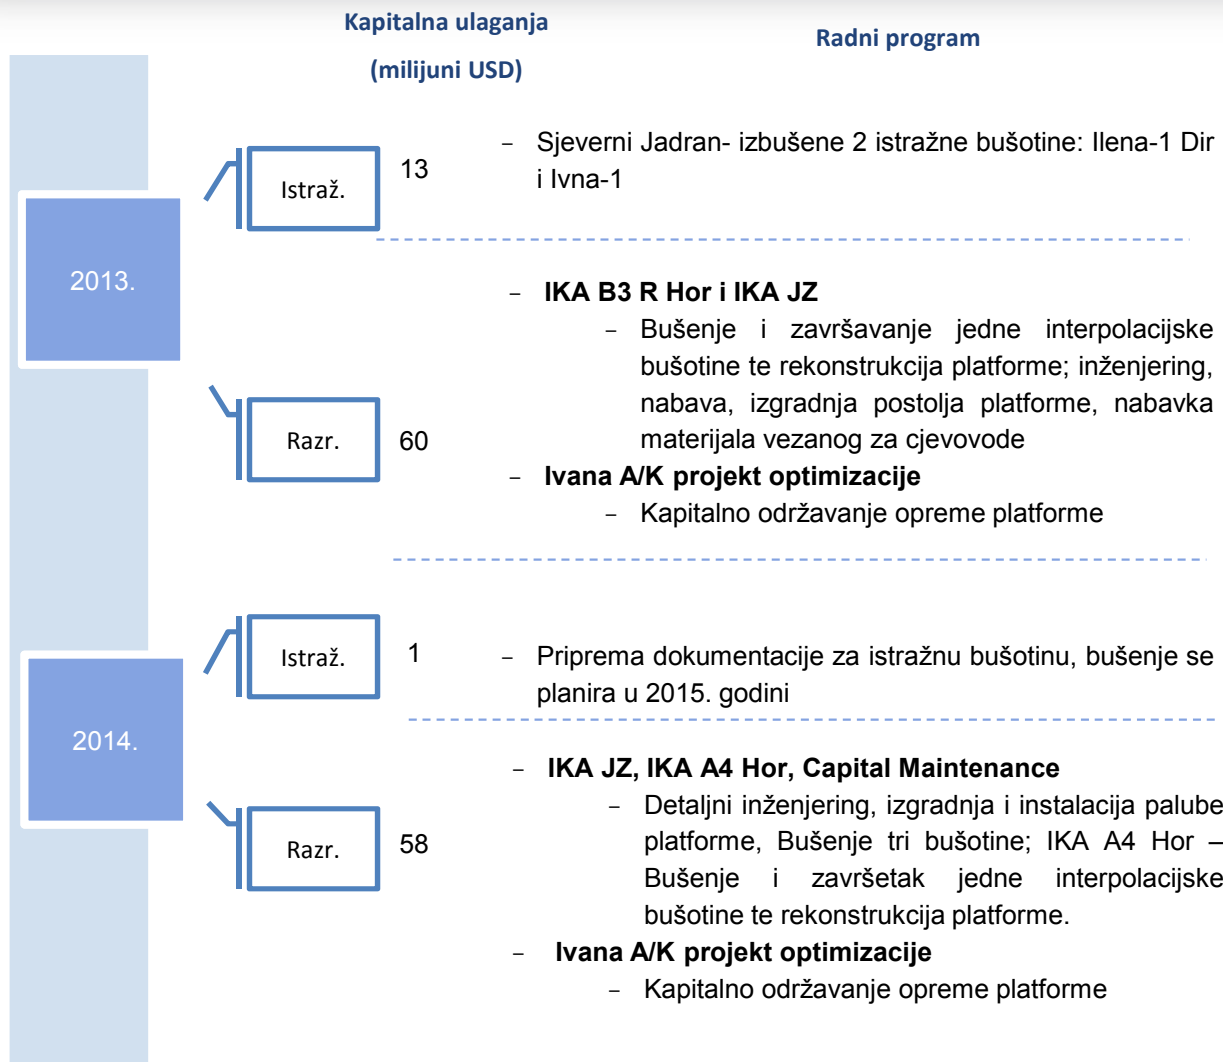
Kapitalna ulaganja (milijuni USD)

Radni program

2013.

Istraž.

13

– Sjeverni Jadran- izbušene 2 istražne bušotine: Ilena-1 Dir i Ivna-1

Razr.

60

– **IKA B3 R Hor i IKA JZ**
  – Bušenje i završavanje jedne interpolacijske bušotine te rekonstrukcija platforme; inženjering, nabava, izgradnja postolja platforme, nabavka materijala vezanog za cjevovode
– **Ivana A/K projekt optimizacije**
  – Kapitalno održavanje opreme platforme

2014.

Istraž.

1

– Priprema dokumentacije za istražnu bušotinu, bušenje se planira u 2015. godini

Razr.

58

– **IKA JZ, IKA A4 Hor, Capital Maintenance**
  – Detaljni inženjering, izgradnja i instalacija palube platforme, Bušenje tri bušotine; IKA A4 Hor – Bušenje i završetak jedne interpolacijske bušotine te rekonstrukcija platforme.
– **Ivana A/K projekt optimizacije**
  – Kapitalno održavanje opreme platforme